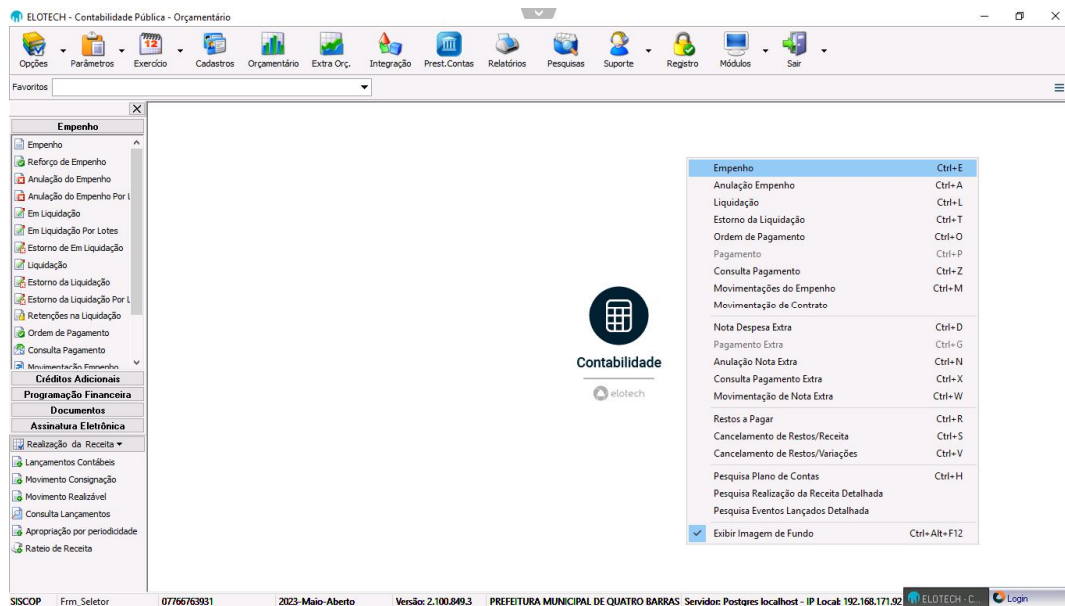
ELOTECH - Contabilidade Pública - Orçamentário

Opções Parâmetros Exercício Cadastros Orçamentário Extra Orç. Integração Prest.Contas Relatórios Pesquisas Suporte Registro Módulos Sair

Favoritos

Empenho
Empenho
Reforço de Empenho
Anulação do Empenho
Anulação do Empenho Por L
Em Liquidação
Em Liquidação Por Lotes
Estorno de Em Liquidação
Liquidação
Estorno da Liquidação
Estorno da Liquidação Por L
Retenções na Liquidação
Ordem de Pagamento
Consulta Pagamento
Movimentação Empenho
Créditos Adicionais
Programação Financeira
Documentos
Assinatura Eletrônica
Realização da Receita
Lançamentos Contábeis
Movimento Consignação
Movimento Realizável
Consulta Lançamentos
Apropriação por periodicidade
Rateio de Receita

Contabilidade
elotech

| | |
|---|---|
| Empenho | Ctrl+E |
| Anulação Empenho | Ctrl+A |
| Liquidação | Ctrl+L |
| Estorno da Liquidação | Ctrl+T |
| Ordem de Pagamento | Ctrl+O |
| Pagamento | Ctrl+P |
| Consulta Pagamento | Ctrl+Z |
| Movimentações do Empenho | Ctrl+M |
| Movimentação de Contrato | |
| Nota Despesa Extra | Ctrl+D |
| Pagamento Extra | Ctrl+G |
| Anulação Nota Extra | Ctrl+N |
| Consulta Pagamento Extra | Ctrl+X |
| Movimentação de Nota Extra | Ctrl+W |
| Restos a Pagar | Ctrl+R |
| Cancelamento de Restos/Receita | Ctrl+S |
| Cancelamento de Restos/Variações | Ctrl+V |
| Pesquisa Plano de Contas | Ctrl+H |
| Pesquisa Realização da Receita Detalhada | |
| Pesquisa Eventos Lançados Detalhada | |
| Exibir Imagem de Fundo | Ctrl+Alt+F12 |

SISCOP Frm_Seletor 07766763931 2023-Maio-Aberto Versão: 2.100.849.3 PREFEITURA MUNICIPAL DE QUATRO BARRAS Servidor: Postgres localhost - IP Local: 192.168.171.92 ELOTECH - C... Login